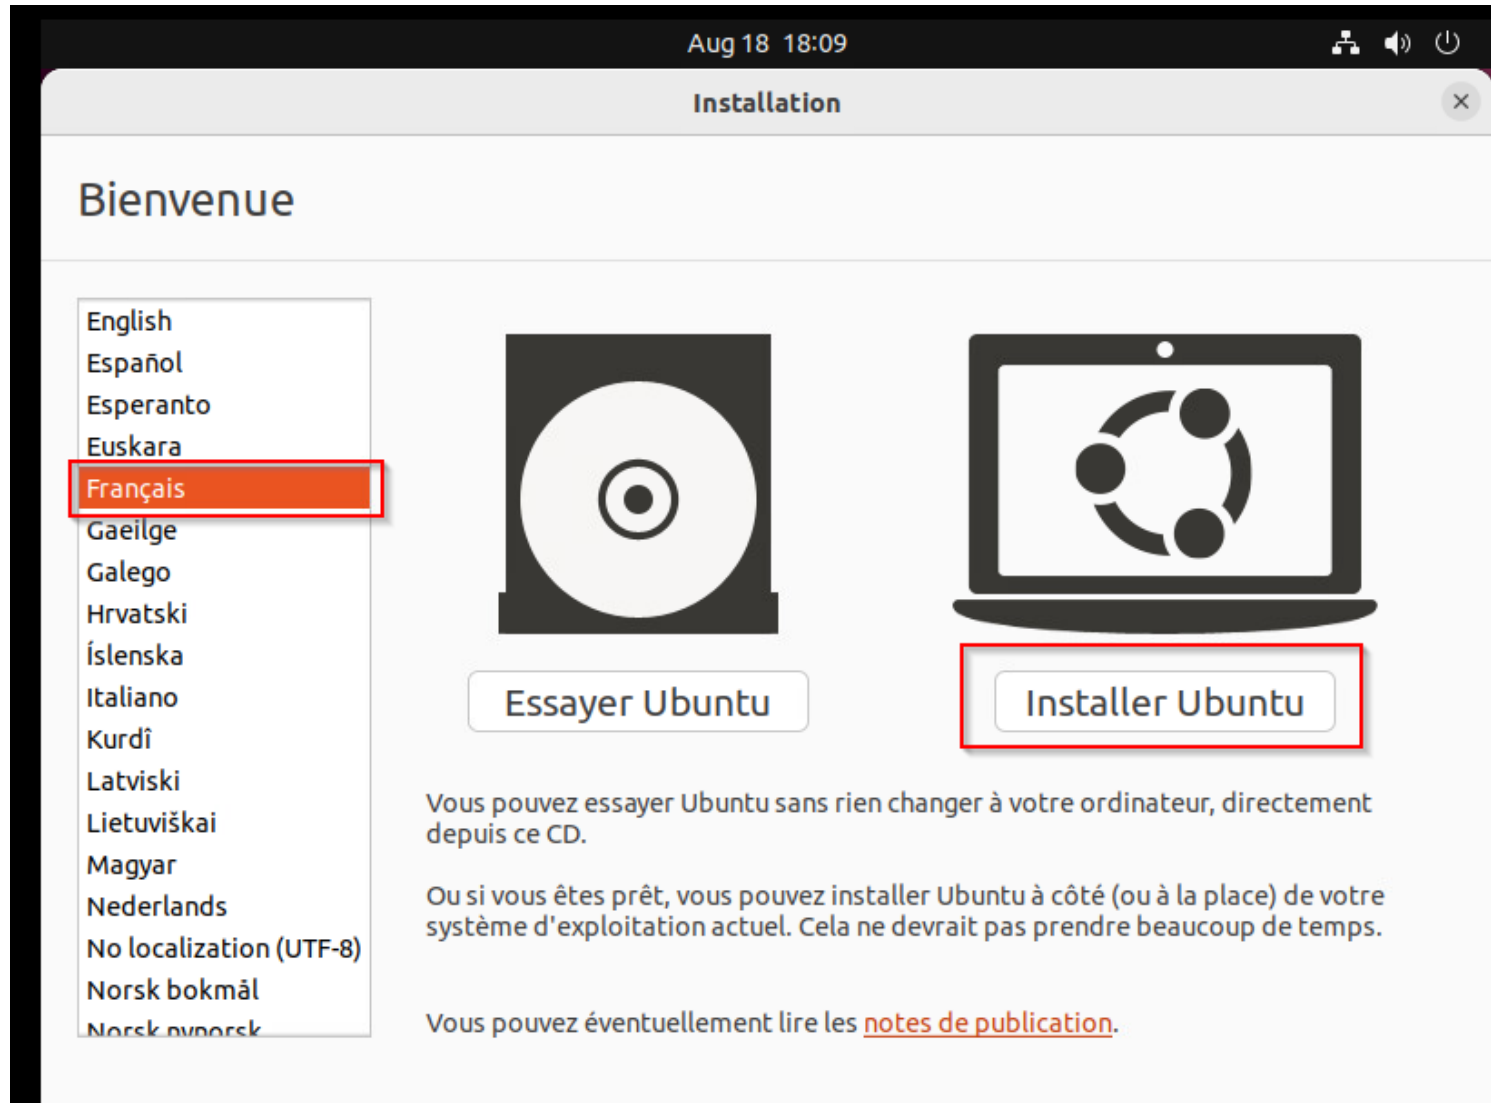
Aug 18 18:09

Installation

Bienvenue

English
Español
Esperanto
Euskara
Français
Gaeilge
Galego
Hrvatski
Íslenska
Italiano
Kurdî
Latviski
Lietuviškai
Magyar
Nederlands
No localization (UTF-8)
Norsk bokmål
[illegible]

Essayer Ubuntu

Installer Ubuntu

Vous pouvez essayer Ubuntu sans rien changer à votre ordinateur, directement depuis ce CD.

Ou si vous êtes prêt, vous pouvez installer Ubuntu à côté (ou à la place) de votre système d'exploitation actuel. Cela ne devrait pas prendre beaucoup de temps.

Vous pouvez éventuellement lire les notes de publication.